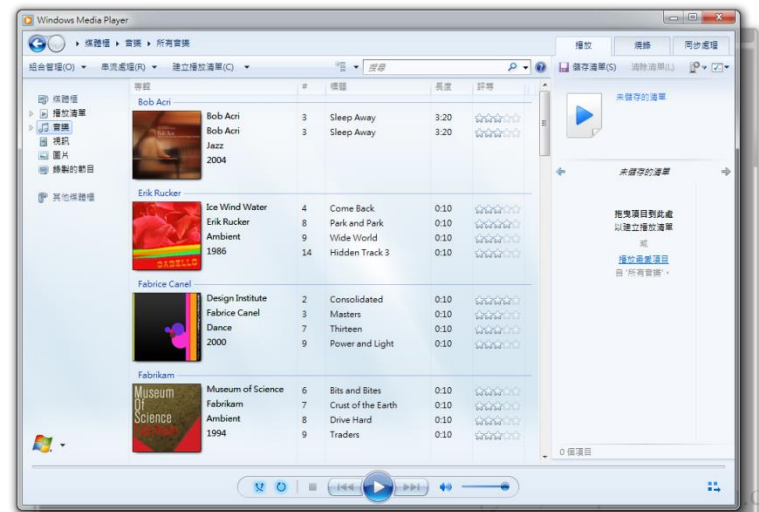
Windows Media Player

媒體櫃 ▸ 音樂 ▸ 所有音樂

播放 燒錄 同步處理

組合管理(O) 串流處理(R) 建立播放清單(C) 搜尋

儲存清單(S) 清除清單(L)

媒體櫃
播放清單
音樂
視訊
圖片
錄製的節目

其他媒體櫃

| 專輯 | | # | 標題 | 長度 | 評等 |
|---|---|---|---|---|---|
| Bob Acri | | | | | |
| | Bob Acri | 3 | Sleep Away | 3:20 | |
| | Bob Acri | 3 | Sleep Away | 3:20 | |
| | Jazz | | | | |
| | 2004 | | | | |
| Erik Rucker | | | | | |
| | Ice Wind Water | 4 | Come Back | 0:10 | |
| | Erik Rucker | 8 | Park and Park | 0:10 | |
| | Ambient | 9 | Wide World | 0:10 | |
| | 1986 | 14 | Hidden Track 3 | 0:10 | |
| Fabrice Canel | | | | | |
| | Design Institute | 2 | Consolidated | 0:10 | |
| | Fabrice Canel | 3 | Masters | 0:10 | |
| | Dance | 7 | Thirteen | 0:10 | |
| | 2000 | 9 | Power and Light | 0:10 | |
| Fabrikam | | | | | |
| | Museum of Science | 6 | Bits and Bites | 0:10 | |
| | Fabrikam | 7 | Crust of the Earth | 0:10 | |
| | Ambient | 8 | Drive Hard | 0:10 | |
| | 1994 | 9 | Traders | 0:10 | |

Museum Of Science

未儲存的清單

未儲存的清單

拖曳項目到此處
以建立播放清單
或
播放最愛項目
自「所有音樂」。

0 個項目